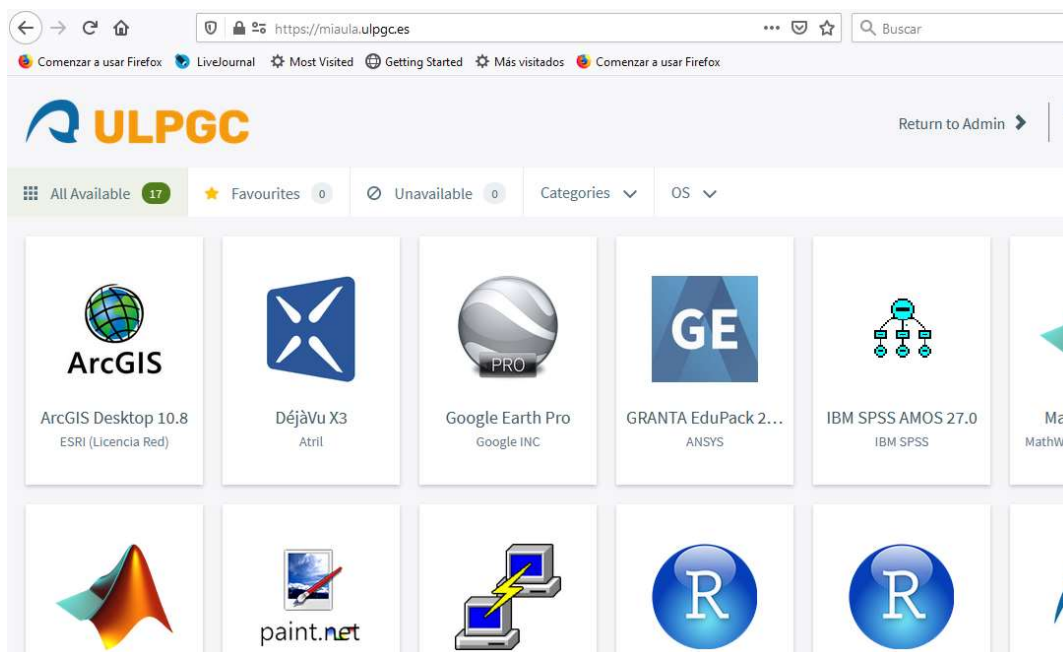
https://miaula.ulpgc.es

Buscar

Comenzar a usar Firefox LiveJournal Most Visited Getting Started Más visitados Comenzar a usar Firefox

ULPGC

Return to Admin

All Available 17 Favourites 0 Unavailable 0 Categories OS

ArcGIS

ArcGIS Desktop 10.8
ESRI (Licencia Red)

DéjàVu X3
Atril

PRO

Google Earth Pro
Google INC

GE

GRANTA EduPack 2…
ANSYS

IBM SPSS AMOS 27.0
IBM SPSS

Ma
MathW

paint.net

R

R